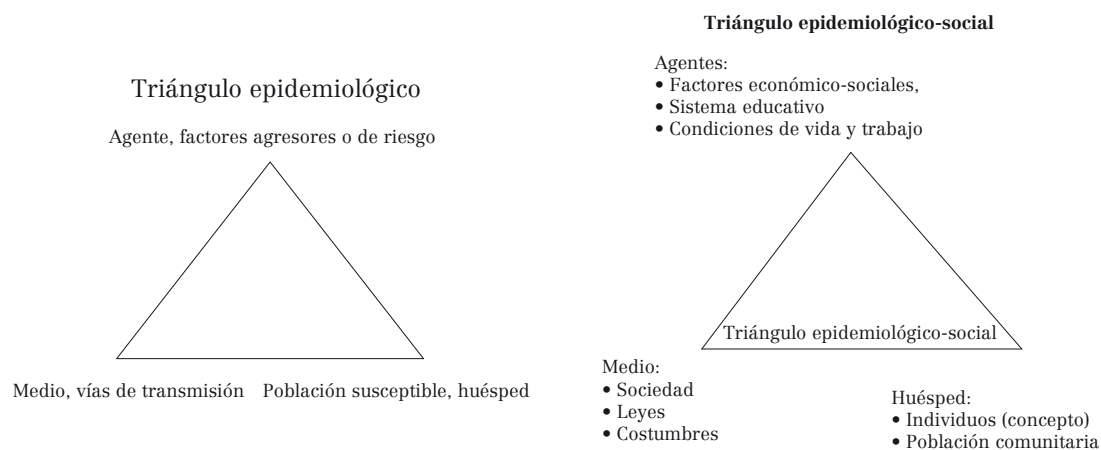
Triángulo epidemiológico

Agente, factores agresores o de riesgo

Medio, vías de transmisión

Población susceptible, huésped

**Triángulo epidemiológico-social**

Agentes:
• Factores económico-sociales,
• Sistema educativo
• Condiciones de vida y trabajo

Triángulo epidemiológico-social

Medio:
• Sociedad
• Leyes
• Costumbres

Huésped:
• Individuos (concepto)
• Población comunitaria